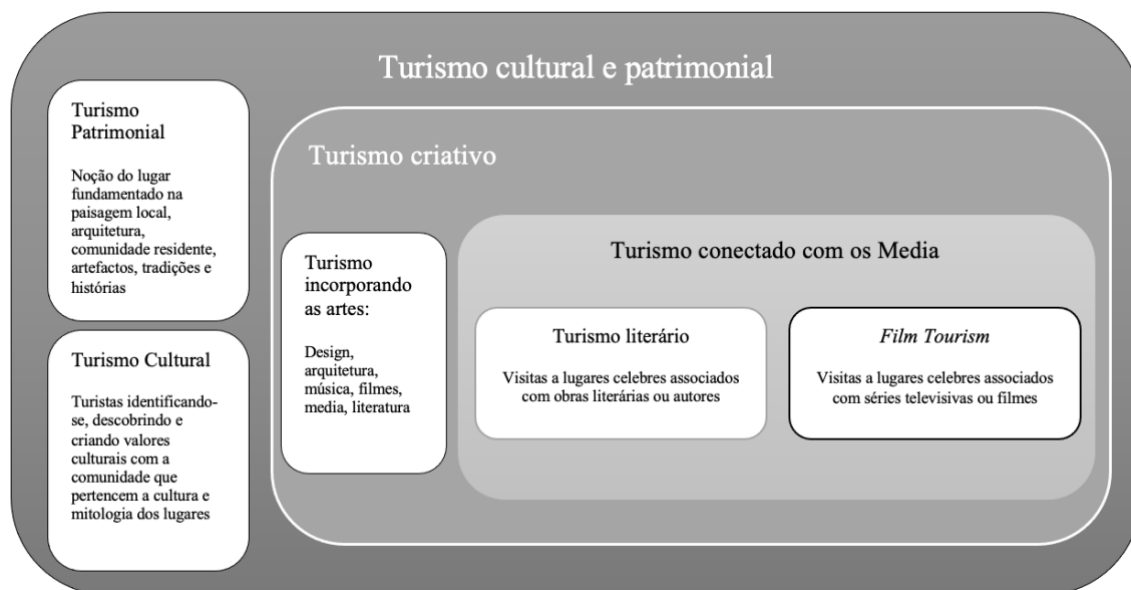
Turismo cultural e patrimonial

Turismo Patrimonial

Noção do lugar fundamentado na paisagem local, arquitetura, comunidade residente, artefactos, tradições e histórias

Turismo Cultural

Turistas identificando-se, descobrindo e criando valores culturais com a comunidade que pertencem a cultura e mitologia dos lugares

Turismo criativo

Turismo incorporando as artes:

Design, arquitetura, música, filmes, media, literatura

Turismo conectado com os Media

Turismo literário

Visitas a lugares celebres associados com obras literárias ou autores

*Film Tourism*

Visitas a lugares celebres associados com séries televisivas ou filmes